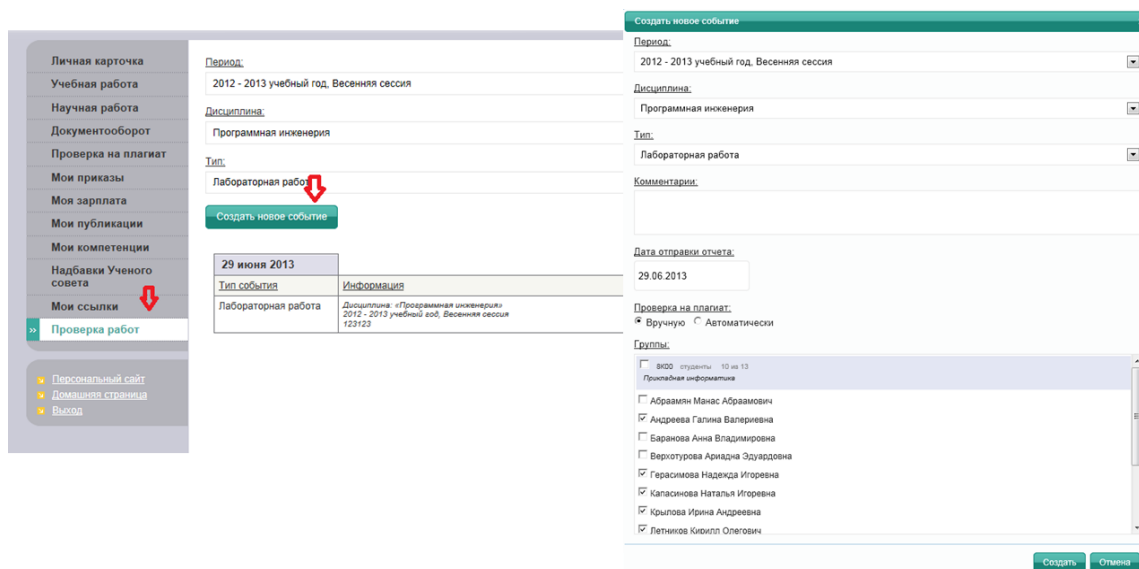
Личная карточка
Учебная работа
Научная работа
Документооборот
Проверка на плагиат
Мои приказы
Моя зарплата
Мои публикации
Мои компетенции
Надбавки Ученого совета
Мои ссылки
» Проверка работ

Персональный сайт
Домашняя страница
Выход

Период:
2012 - 2013 учебный год, Весенняя сессия
Дисциплина:
Программная инженерия
Тип:
Лабораторная работ
Создать новое событие

| 29 июня 2013 | |
|---|---|
| Тип события | Информация |
| Лабораторная работа | Дисциплина: «Программная инженерия» 2012 - 2013 учебный год, Весенняя сессия 123123 |

Создать новое событие
Период:
2012 - 2013 учебный год, Весенняя сессия
Дисциплина:
Программная инженерия
Тип:
Лабораторная работа
Комментарии:
Дата отправки отчета:
29.06.2013
Проверка на плагиат:
Вручную Автоматически
Группы:
ЯК00 студенты 10 из 13
Прикладная информатика
Абраамян Манас Абраамович
Андреева Галина Валериевна
Баранова Анна Владимировна
Верхотурова Ариадна Эдуардовна
Герасимова Надежда Игоревна
Капасинова Наталья Игоревна
Крылова Ирина Андреевна
Летников Кирилл Олегович
Создать Отмена